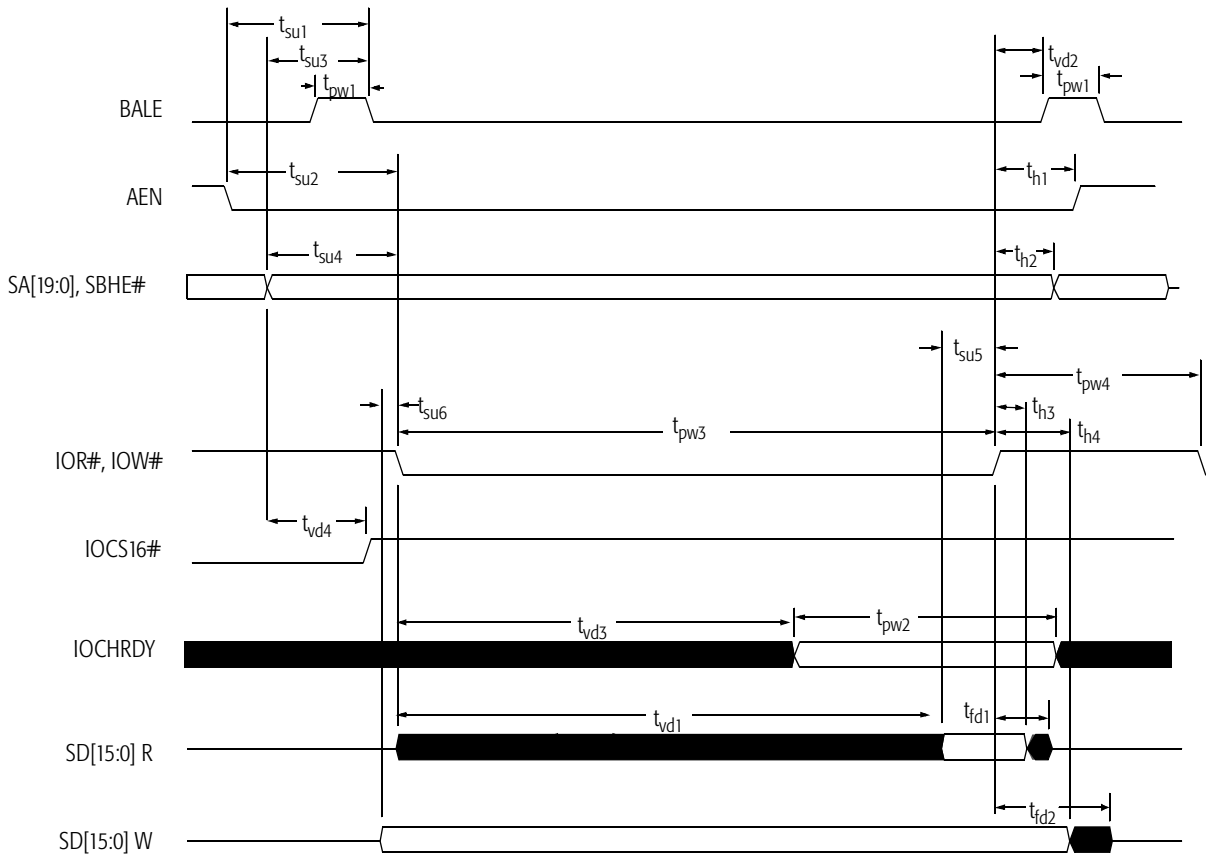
$t_{su1}$
$t_{su3}$
$t_{pw1}$
$t_{vd2}$
$t_{pw1}$
BALE
$t_{su2}$
$t_{h1}$
AEN
$t_{su4}$
$t_{h2}$
SA[19:0], SBHE#
$t_{su5}$
$t_{pw4}$
$t_{su6}$
$t_{h3}$
$t_{pw3}$
$t_{h4}$
IOR#, IOW#
$t_{vd4}$
IOCS16#
$t_{pw2}$
$t_{vd3}$
IOCHRDY
$t_{fd1}$
$t_{vd1}$
SD[15:0] R
$t_{fd2}$
SD[15:0] W